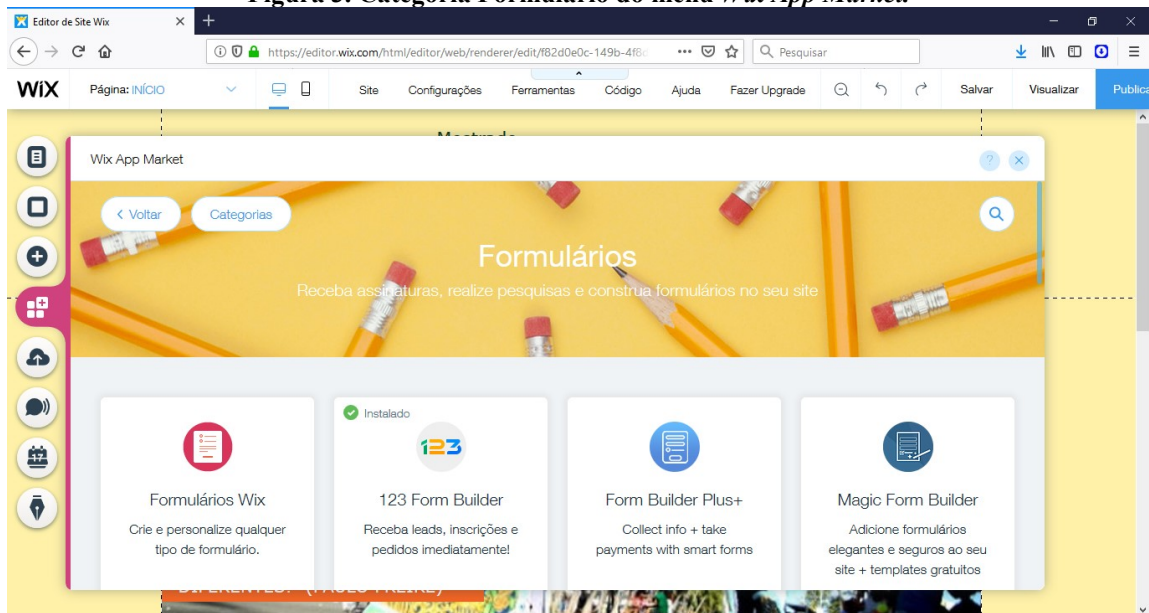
Figura 5: Categoria Formulário do menu *Wix App Market*

Editor de Site Wix

https://editor.wix.com/html/editor/web/renderer/edit/f82d0e0c-149b-4f8

Pesquisar

WiX Página: INÍCIO Site Configurações Ferramentas Código Ajuda Fazer Upgrade Salvar Visualizar Publica

Wix App Market

< Voltar Categorias

Formulários

Receba assinaturas, realize pesquisas e construa formulários no seu site

Formulários Wix
Crie e personalize qualquer tipo de formulário.

Instalado
123 Form Builder
Receba leads, inscrições e pedidos imediatamente!

Form Builder Plus+
Collect info + take payments with smart forms

Magic Form Builder
Adicione formulários elegantes e seguros ao seu site + templates gratuitos